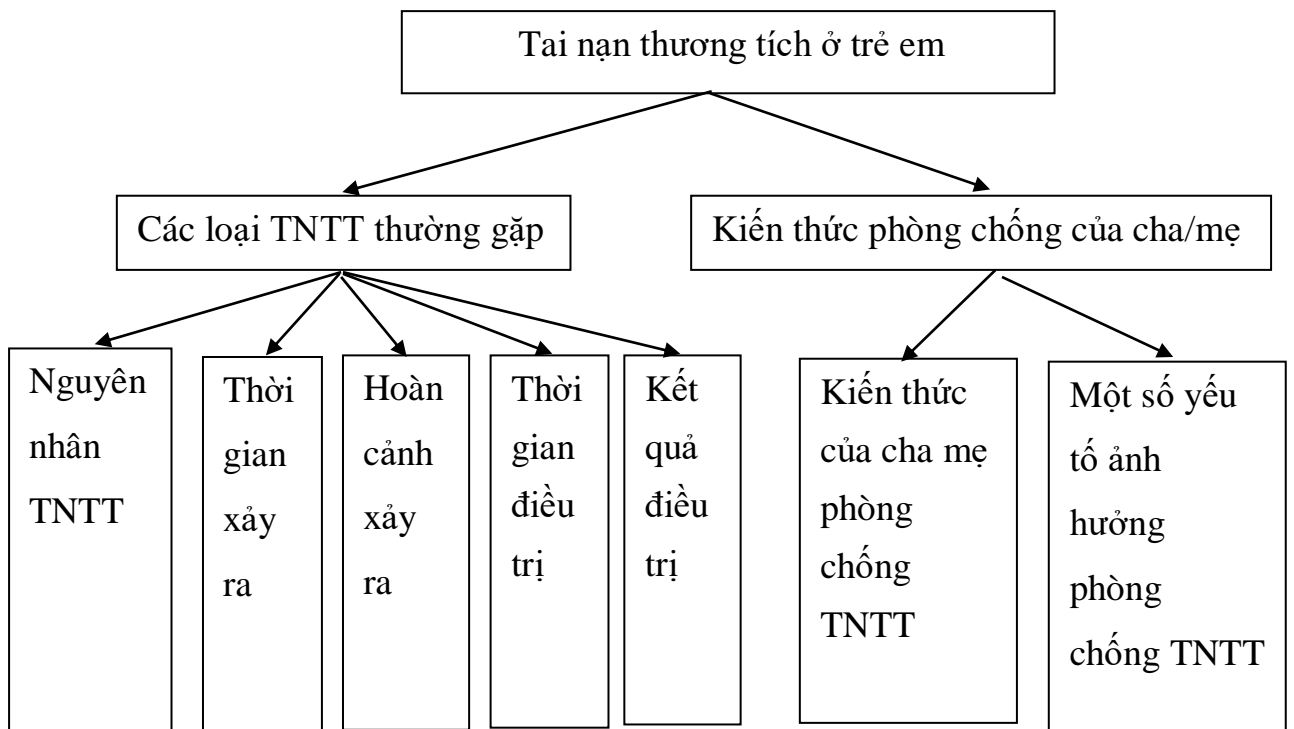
Tai nạn thương tích ở trẻ em

Các loại TNTT thường gặp

Kiến thức phòng chống của cha/mẹ

Nguyên nhân TNTT

Thời gian xảy ra

Hoàn cảnh xảy ra

Thời gian điều trị

Kết quả điều trị

Kiến thức của cha mẹ phòng chống TNTT

Một số yếu tố ảnh hưởng phòng chống TNTT